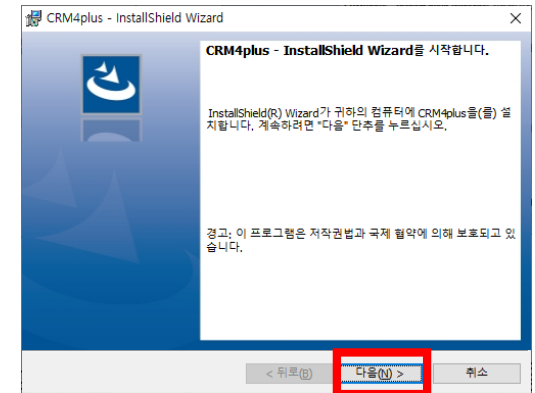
CRM4plus - InstallShield Wizard

×

CRM4plus - InstallShield Wizard을 시작합니다.

InstallShield(R) Wizard가 귀하의 컴퓨터에 CRM4plus을(를) 설치합니다. 계속하려면 "다음" 단추를 누르십시오.

경고: 이 프로그램은 저작권법과 국제 협약에 의해 보호되고 있습니다.

< 뒤로(B)

다음(N) >

취소